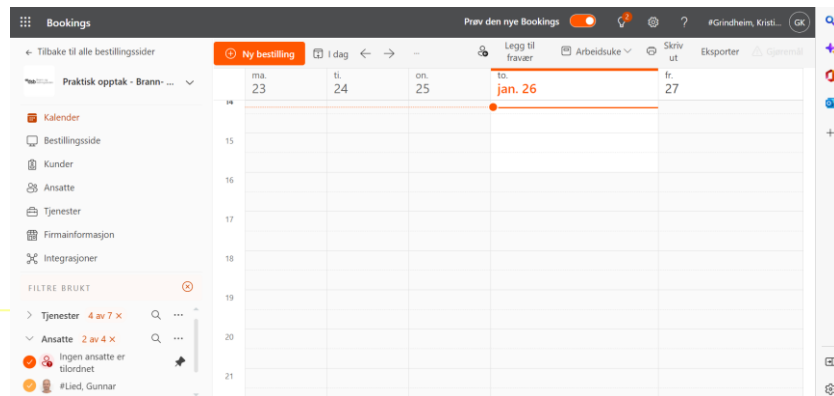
Bookings

Prøv den nye Bookings

2

?

#Grindheim, Kristi...

GK

← Tilbake til alle bestillingssider

Praktisk opptak - Brann- ...

Kalender

Bestillingsside

Kunder

Ansatte

Tjenester

Firmainformasjon

Integrasjoner

FILTRE BRUKT

Tjenester 4 av 7 ×

Ansatte 2 av 4 ×

Ingen ansatte er tilordnet

#Lied, Gunnar

Ny bestilling

I dag

Legg til fravær

Arbeidsuke

Skriv ut

Eksporter

Gjenopp

ma. 23

ti. 24

on. 25

to. jan. 26

fr. 27

14

15

16

17

18

19

20

21